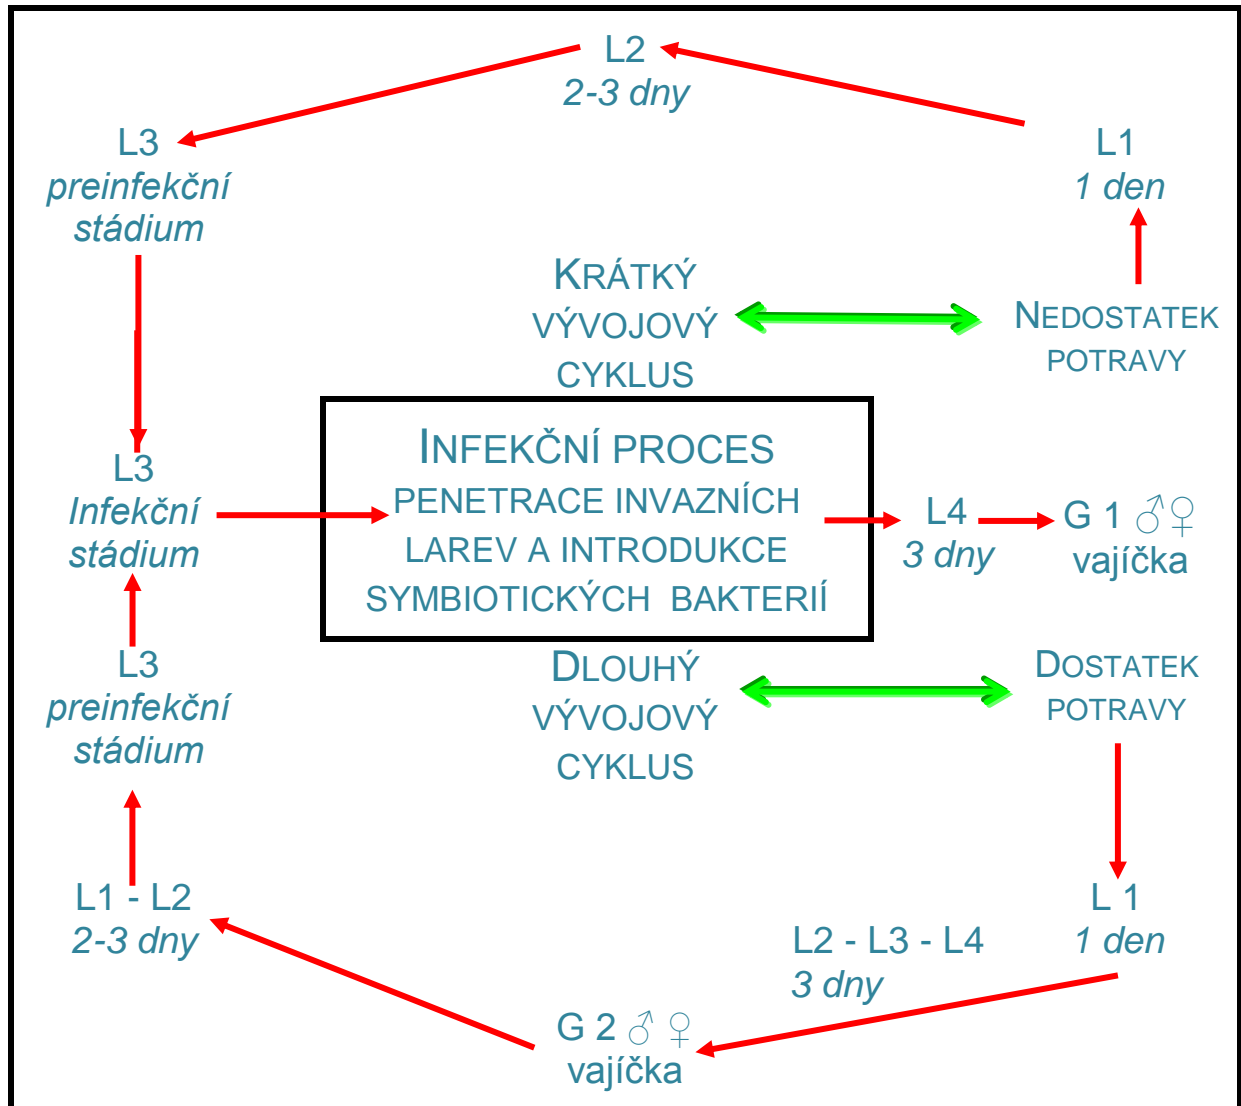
L2
2-3 dny

L3
preinfekční stádium

L1
1 den

KRÁTKÝ VÝVOJOVÝ CYKLUS

NEDOSTATEK POTRAVY

L3
Infekční stádium

INFEKČNÍ PROCES
PENETRACE INVAZNÍCH LAREV A INTRODUKCE SYMBIOTICKÝCH BAKTERIÍ

L4
3 dny

G 1 ♂♀
vajíčka

L3
preinfekční stádium

DLOUHÝ VÝVOJOVÝ CYKLUS

DOSTATEK POTRAVY

L1 - L2
2-3 dny

L 1
1 den

L2 - L3 - L4
3 dny

G 2 ♂ ♀
vajíčka